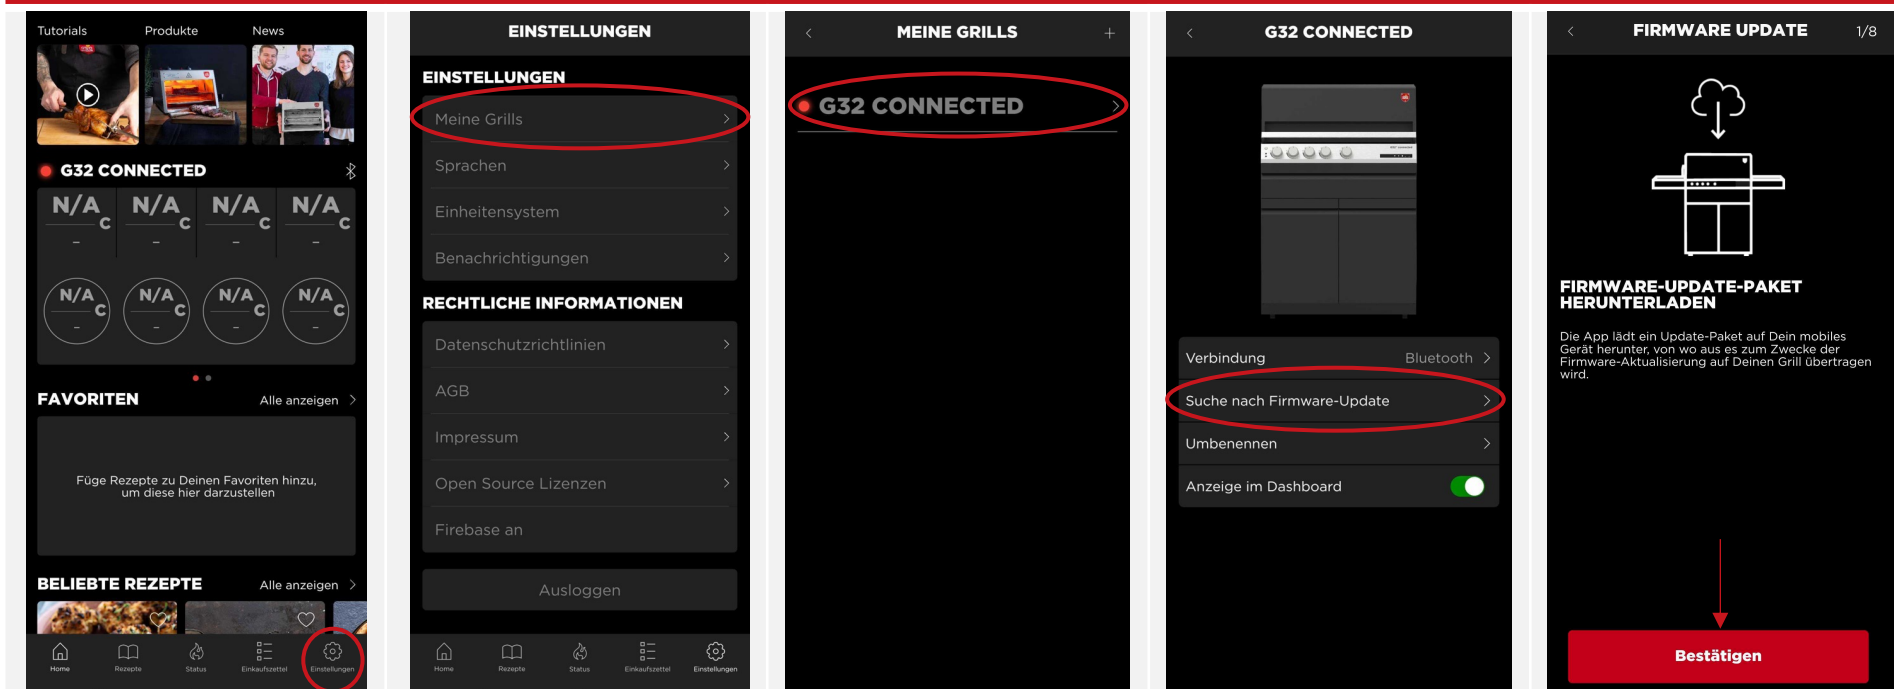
Tutorials Produkte News

G32 CONNECTED

N/A C –
N/A C –
N/A C –
N/A C –

N/A C –
N/A C –
N/A C –
N/A C –

FAVORITEN Alle anzeigen >

Füge Rezepte zu Deinen Favoriten hinzu, um diese hier darzustellen

BELIEBTE REZEPTE Alle anzeigen >

Home Rezepte Status Einkaufszettel Einstellungen

EINSTELLUNGEN

EINSTELLUNGEN
Meine Grills >
Sprachen >
Einheitensystem >
Benachrichtigungen >

RECHTLICHE INFORMATIONEN
Datenschutzrichtlinien >
AGB >
Impressum >
Open Source Lizenzen >
Firebase an

Ausloggen

Home Rezepte Status Einkaufszettel Einstellungen

< MEINE GRILLS +

G32 CONNECTED >

< G32 CONNECTED

Verbindung Bluetooth >
Suche nach Firmware-Update >
Umbenennen >
Anzeige im Dashboard

< FIRMWARE UPDATE 1/8

FIRMWARE-UPDATE-PAKET HERUNTERLADEN

Die App lädt ein Update-Paket auf Dein mobiles Gerät herunter, von wo aus es zum Zwecke der Firmware-Aktualisierung auf Deinen Grill übertragen wird.

Bestätigen